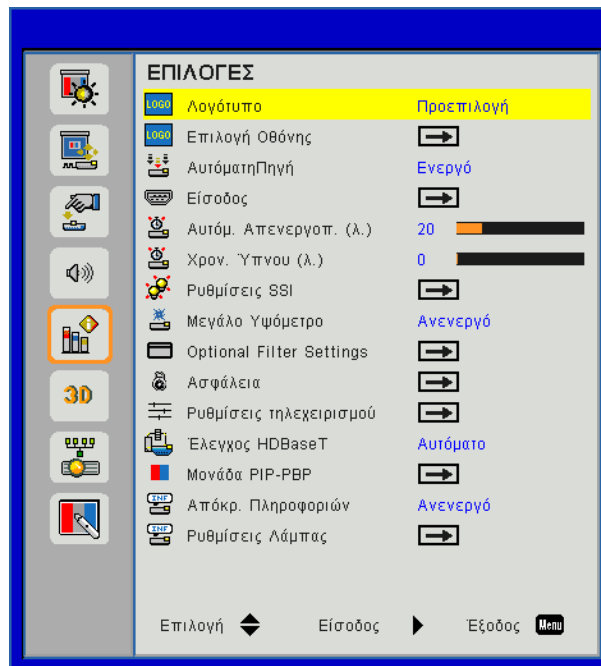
ΕΠΙΛΟΓΕΣ

| | | |
|---|---|---|
| LOGO | Λογότυπο | Προεπιλογή |
| LOGO | Επιλογή Οθόνης | |
| | ΑυτόματηΠηγή | Ενεργό |
| | Είσοδος | |
| | Αυτόμ. Απενεργοπ. (λ.) | 20 |
| | Χρον. Ύπνου (λ.) | 0 |
| | Ρυθμίσεις SSI | |
| | Μεγάλο Υψόμετρο | Ανενεργό |
| | Optional Filter Settings | |
| | Ασφάλεια | |
| | Ρυθμίσεις τηλεχειρισμού | |
| | Έλεγχος HDBaseT | Αυτόματο |
| | Μονάδα PIP-PBP | |
| INF | Απόκρ. Πληροφοριών | Ανενεργό |
| INF | Ρυθμίσεις Λάμπας | |

3D

Επιλογή Είσοδος Έξοδος Menu